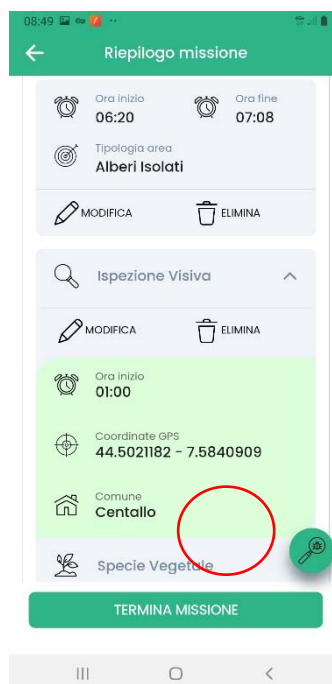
08:49

Riepilogo missione

Ora inizio
06:20

Ora fine
07:08

Tipologia area
Alberi Isolati

MODIFICA

ELIMINA

Ispezione Visiva

MODIFICA

ELIMINA

Ora inizio
01:00

Coordinate GPS
44.5021182 - 7.5840909

Comune
Centallo

Specie Vegetale

TERMINA MISSIONE